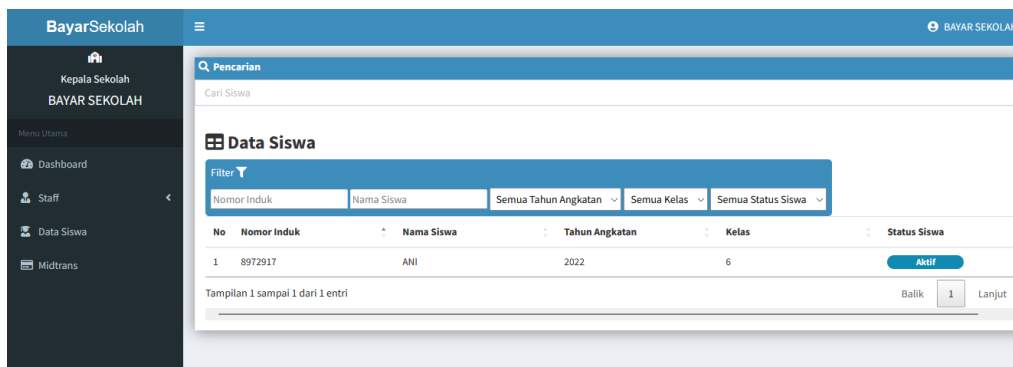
BayarSekolah

Kepala Sekolah
BAYAR SEKOLAH

Menu Utama
Dashboard
Staff
Data Siswa
Midtrans

BAYAR SEKOLAH

Pencarian
Cari Siswa

Data Siswa

Filter
Nomor Induk | Nama Siswa | Semua Tahun Angkatan | Semua Kelas | Semua Status Siswa

| No | Nomor Induk | Nama Siswa | Tahun Angkatan | Kelas | Status Siswa |
|---|---|---|---|---|---|
| 1 | 8972917 | ANI | 2022 | 6 | Aktif |

Tampilan 1 sampai 1 dari 1 entri

Balik 1 Lanjut